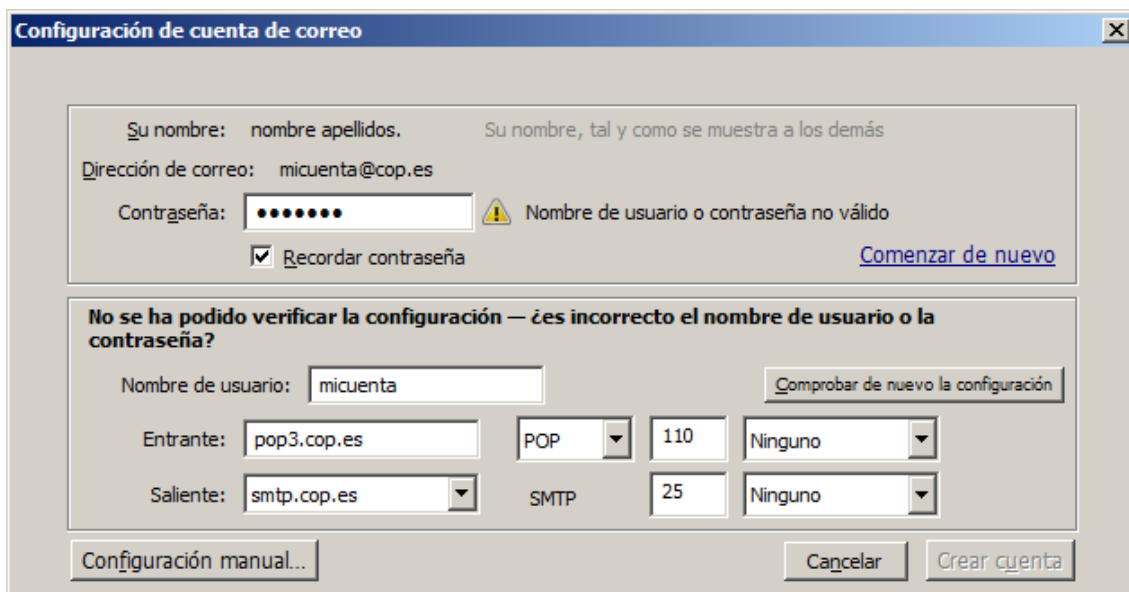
Configuración de cuenta de correo

Su nombre: nombre apellidos. Su nombre, tal y como se muestra a los demás

Dirección de correo: micuenta@cop.es

Contraseña: ••••••• Nombre de usuario o contraseña no válido

Recordar contraseña

Comenzar de nuevo

No se ha podido verificar la configuración — ¿es incorrecto el nombre de usuario o la contraseña?

Nombre de usuario: micuenta

Comprobar de nuevo la configuración

Entrante: pop3.cop.es POP 110 Ninguno

Saliente: smtp.cop.es SMTP 25 Ninguno

Configuración manual...

Cancelar

Crear cuenta